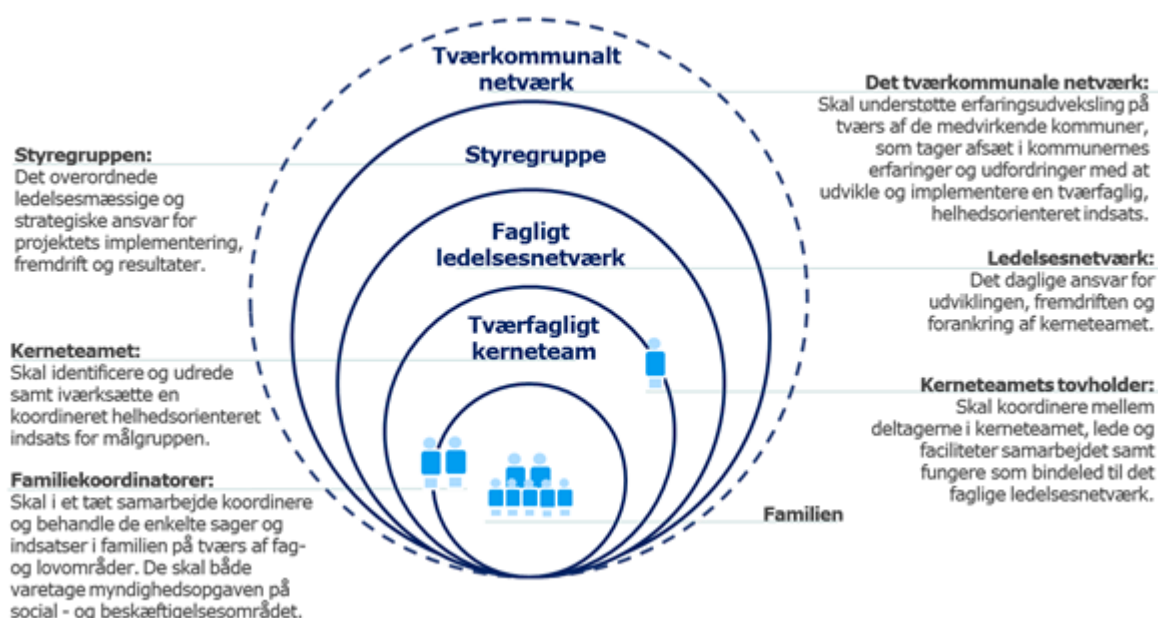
Tværkommunalt netværk

Styregruppe

Fagligt ledelsesnetværk

Tværfagligt kerneteam

Styregruppen:
Det overordnede ledelsesmæssige og strategiske ansvar for projektets implementering, fremdrift og resultater.

Kerneteamet:
Skal identificere og udrede samt iværksætte en koordineret helhedsorienteret indsats for målgruppen.

Familiekoordinatorer:
Skal i et tæt samarbejde koordinere og behandle de enkelte sager og indsatser i familien på tværs af fag- og lovområder. De skal både varetage myndighedsopgaven på social - og beskæftigelsesområdet.

Det tværkommunale netværk:
Skal understøtte erfaringsudveksling på tværs af de medvirkende kommuner, som tager afsæt i kommunernes erfaringer og udfordringer med at udvikle og implementere en tværfaglig, helhedsorienteret indsats.

Ledelsesnetværk:
Det daglige ansvar for udviklingen, fremdriften og forankring af kerneteamet.

Kerneteamets tovholder:
Skal koordinere mellem deltagerne i kerneteamet, lede og faciliteter samarbejdet samt fungere som bindeled til det faglige ledelsesnetværk.

Familien